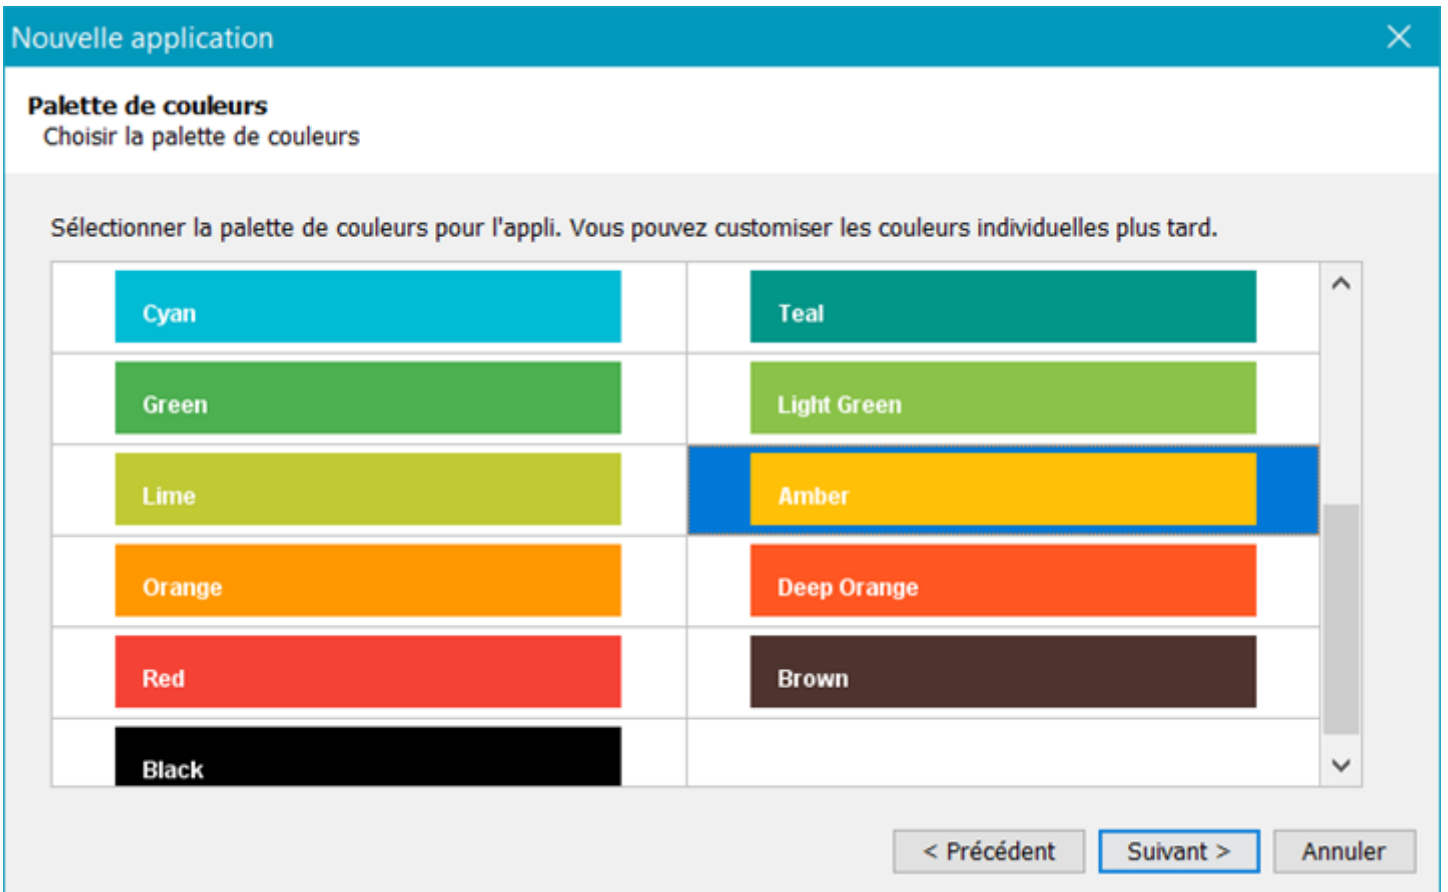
Nouvelle application

Palette de couleurs
Choisir la palette de couleurs

Sélectionner la palette de couleurs pour l'appli. Vous pouvez customiser les couleurs individuelles plus tard.

| | |
|---|---|
| Cyan | Teal |
| Green | Light Green |
| Lime | Amber |
| Orange | Deep Orange |
| Red | Brown |
| Black | |

< Précédent
Suivant >
Annuler